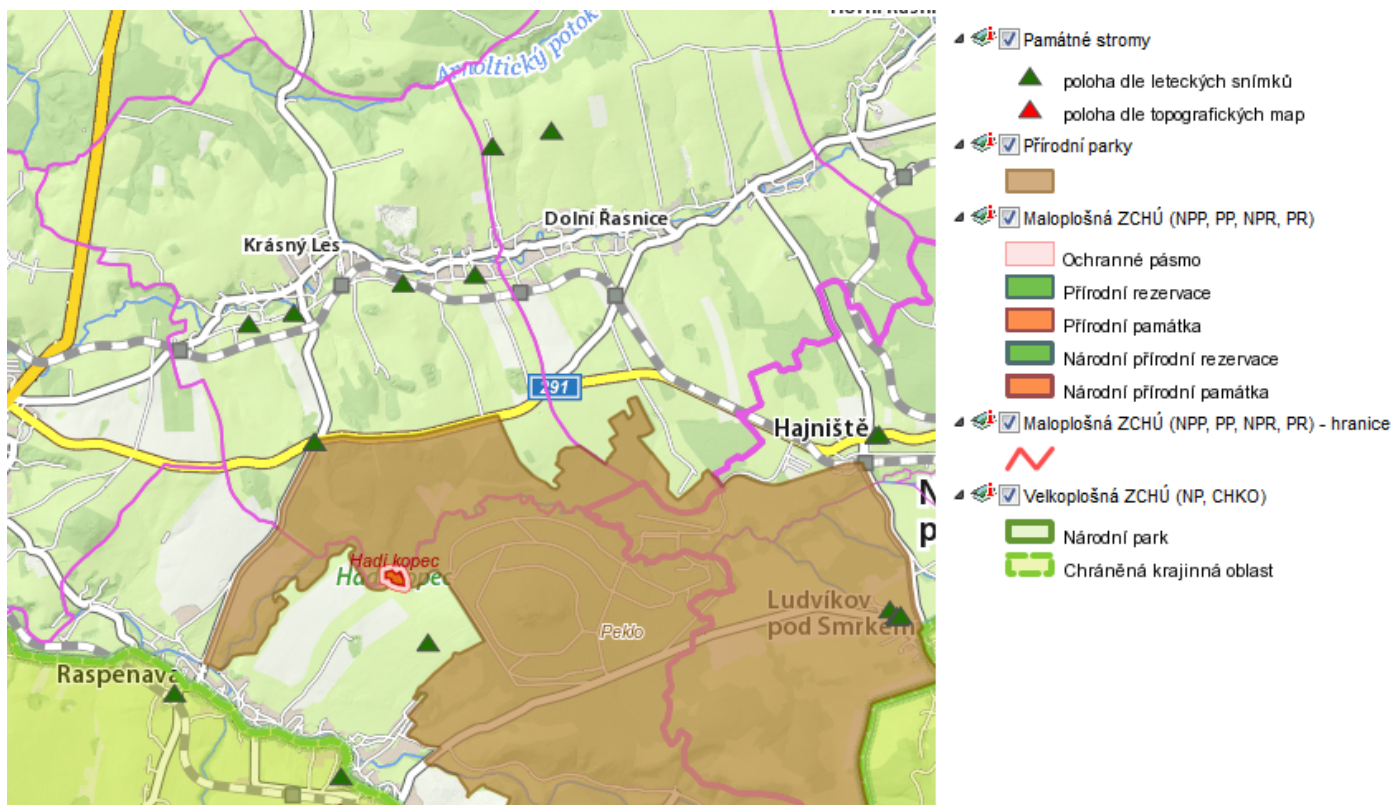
Arnoltický potok
Dolní Řasnice
Krásný Les
291
Hajniště
Hadí kopec
Had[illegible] kopec
Peklo
Ludvíkov pod Smrkem
Raspenava

Památné stromy
poloha dle leteckých snímků
poloha dle topografických map
Přírodní parky
Maloplošná ZCHÚ (NPP, PP, NPR, PR)
Ochranné pásmo
Přírodní rezervace
Přírodní památka
Národní přírodní rezervace
Národní přírodní památka
Maloplošná ZCHÚ (NPP, PP, NPR, PR) - hranice
Velkoplošná ZCHÚ (NP, CHKO)
Národní park
Chráněná krajinná oblast